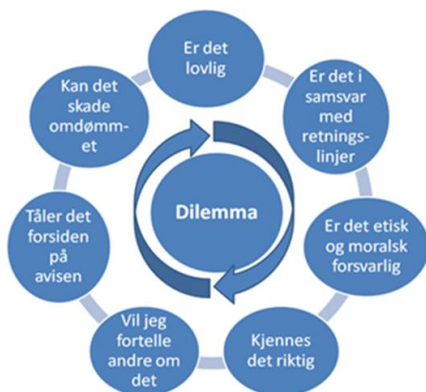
Er det lovlig

Er det i samsvar med retningslinjer

Er det etisk og moralsk forsvarlig

Kjennes det riktig

Vil jeg fortelle andre om det

Tåler det forsiden på avisen

Kan det skade omdømmet

Dilemma